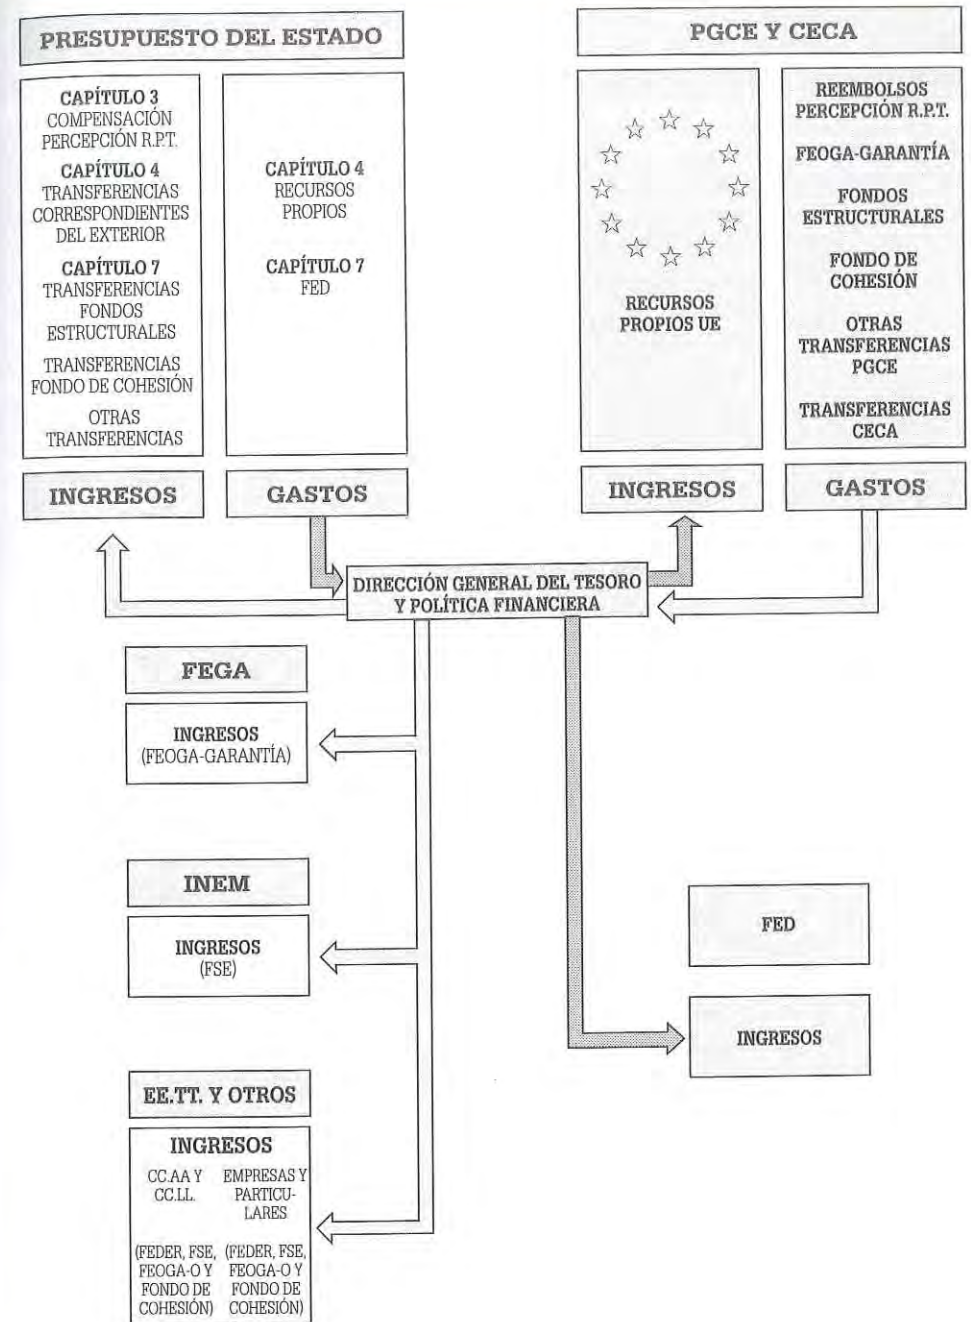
PRESUPUESTO DEL ESTADO

CAPÍTULO 3
COMPENSACIÓN PERCEPCIÓN R.P.T.

CAPÍTULO 4
TRANSFERENCIAS CORRESPONDIENTES DEL EXTERIOR

CAPÍTULO 7
TRANSFERENCIAS FONDOS ESTRUCTURALES

TRANSFERENCIAS FONDO DE COHESIÓN

OTRAS TRANSFERENCIAS

CAPÍTULO 4
RECURSOS PROPIOS

CAPÍTULO 7
FED

INGRESOS

GASTOS

PGCE Y CECA

RECURSOS PROPIOS UE

REEMBOLSOS PERCEPCIÓN R.P.T.

FEOGA-GARANTÍA

FONDOS ESTRUCTURALES

FONDO DE COHESIÓN

OTRAS TRANSFERENCIAS PGCE

TRANSFERENCIAS CECA

INGRESOS

GASTOS

DIRECCIÓN GENERAL DEL TESORO Y POLÍTICA FINANCIERA

FEGA

INGRESOS
(FEOGA-GARANTÍA)

INEM

INGRESOS
(FSE)

EE.TT. Y OTROS

INGRESOS

CC.AA Y CC.LL.

EMPRESAS Y PARTICULARES

(FEDER, FSE, FEOGA-O Y FONDO DE COHESIÓN)

(FEDER, FSE, FEOGA-O Y FONDO DE COHESIÓN)

FED

INGRESOS